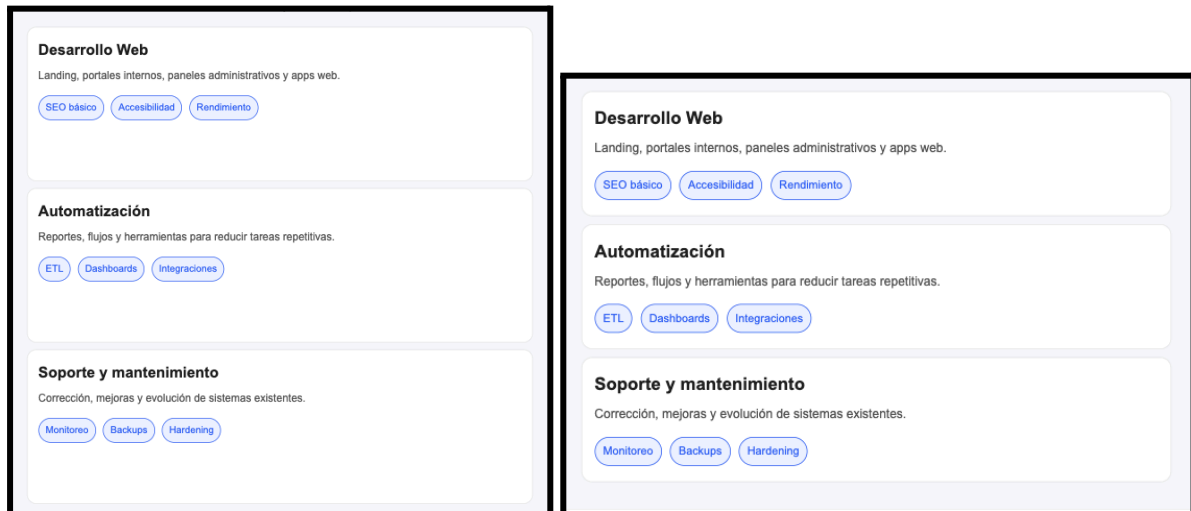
Desarrollo Web

Landing, portales internos, paneles administrativos y apps web.

SEO básico

Accesibilidad

Rendimiento

Automatización

Reportes, flujos y herramientas para reducir tareas repetitivas.

ETL

Dashboards

Integraciones

Soporte y mantenimiento

Corrección, mejoras y evolución de sistemas existentes.

Monitoreo

Backups

Hardening

Desarrollo Web

Landing, portales internos, paneles administrativos y apps web.

SEO básico

Accesibilidad

Rendimiento

Automatización

Reportes, flujos y herramientas para reducir tareas repetitivas.

ETL

Dashboards

Integraciones

Soporte y mantenimiento

Corrección, mejoras y evolución de sistemas existentes.

Monitoreo

Backups

Hardening